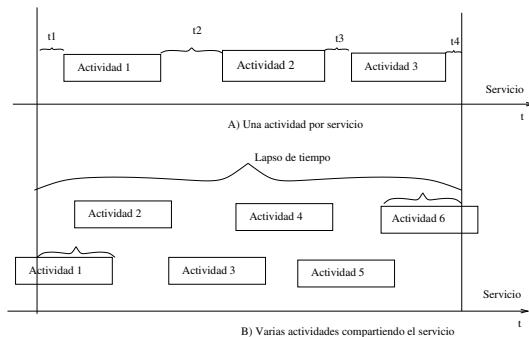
t1
t2
t3
t4
Actividad 1
Actividad 2
Actividad 3
Servicio
t
A) Una actividad por servicio

Lapso de tiempo
Actividad 2
Actividad 4
Actividad 6
Actividad 1
Actividad 3
Actividad 5
Servicio
t
B) Varias actividades compartiendo el servicio